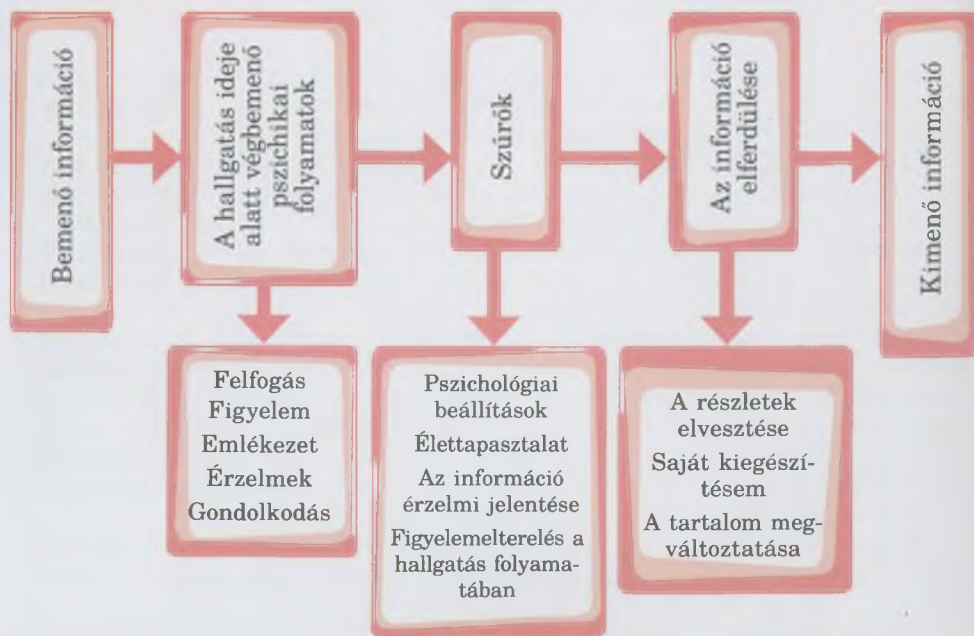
Bemenő információ

A hallgatás ideje alatt végbemenő pszichikai folyamatok

Szűrők

Az információ elferdülése

Kimenő információ

Felfogás
Figyelem
Emlékezet
Érzelmek
Gondolkodás

Pszichológiai beállítások
Élettapasztalat
Az információ érzelmi jelentése
Figyelemelterelés a hallgatás folyamatában

A részletek elvesztése
Saját kiegészítésem
A tartalom megváltoztatása